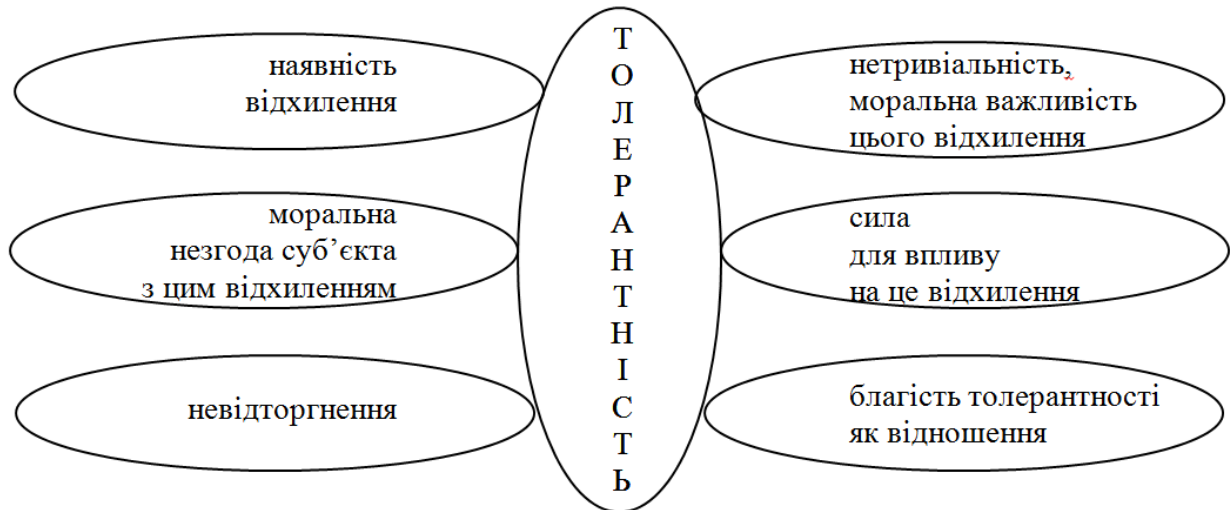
ТОЛЕРАНТНІСТЬ

наявність відхилення

нетривіальність, моральна важливість цього відхилення

моральна незгода суб’єкта з цим відхиленням

сила для впливу на це відхилення

невідторгнення

благість толерантності як відношення